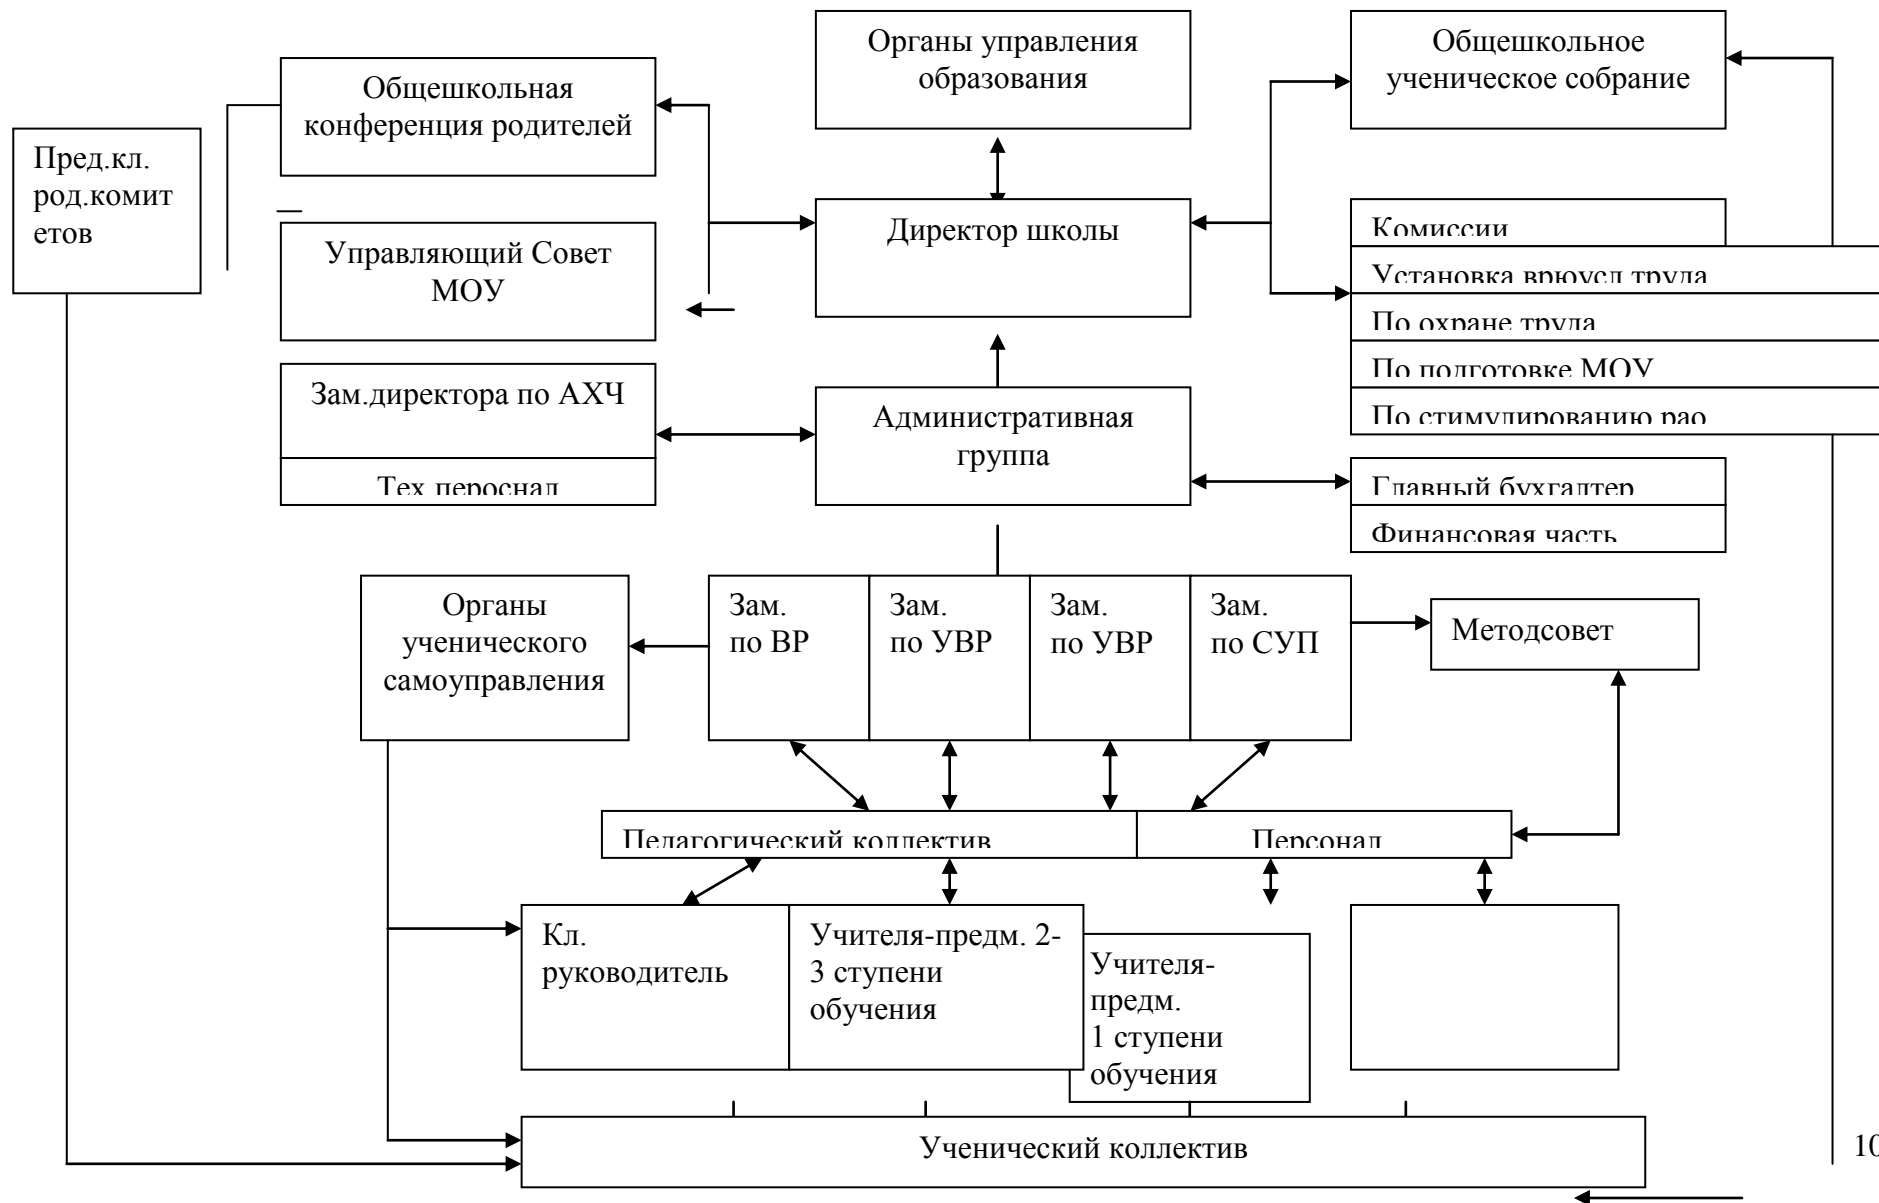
Органы управления образования

Общешкольное ученическое собрание

Общешкольная конференция родителей

Пред.кл. род.комитетов

Директор школы

Комиссии

Установка врюусл труда

Управляющий Совет МОУ

По охране труда

По подготовке МОУ

Зам.директора по АХЧ

Административная группа

По стимулированию рао

Тех персонал

Главный бухгалтер

Финансовая часть

Органы ученического самоуправления

Зам. по ВР

Зам. по УВР

Зам. по УВР

Зам. по СУП

Методсовет

Педагогический коллектив

Персонал

Кл. руководитель

Учителя-предм. 2-3 ступени обучения

Учителя-предм. 1 ступени обучения

Ученический коллектив

10